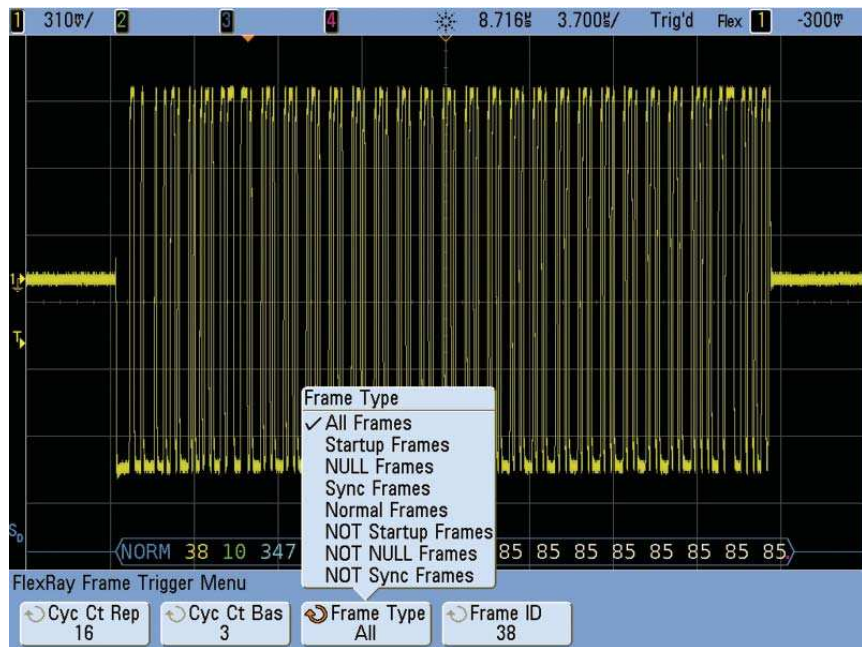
1 310mV/ 2 3 4 8.716µs 3.700µs/ Trig'd Flex 1 -300mV

1
T
S$_D$

NORM 38 10 347 85 85 85 85 85 85 85 85

Frame Type
✓ All Frames
Startup Frames
NULL Frames
Sync Frames
Normal Frames
NOT Startup Frames
NOT NULL Frames
NOT Sync Frames

FlexRay Frame Trigger Menu

Cyc Ct Rep
16

Cyc Ct Bas
3

Frame Type
All

Frame ID
38